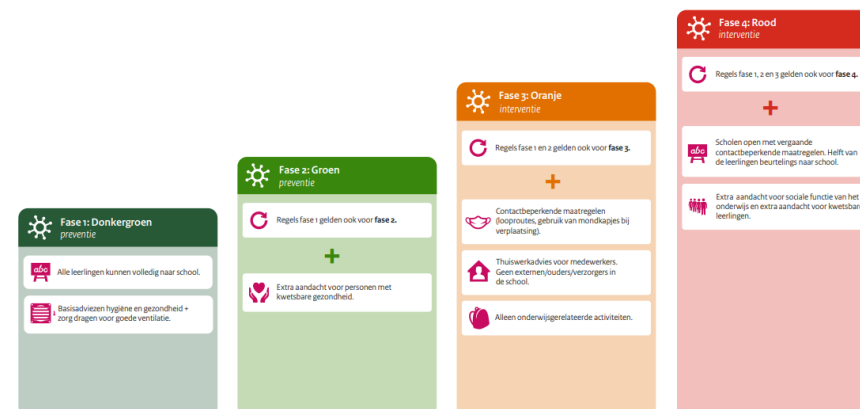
Fase 1: Donkergroen
preventie

abc Alle leerlingen kunnen volledig naar school.

Basisadviezen hygiëne en gezondheid + zorg dragen voor goede ventilatie.

Fase 2: Groen
preventie

Regels fase 1 gelden ook voor **fase 2.**

+

Extra aandacht voor personen met kwetsbare gezondheid.

Fase 3: Oranje
interventie

Regels fase 1 en 2 gelden ook voor **fase 3.**

+

Contactbeperkende maatregelen (looproutes, gebruik van mondkapjes bij verplaatsing).

Thuiswerkadvies voor medewerkers. Geen externen/ouders/verzorgers in de school.

Alleen onderwijsgerelateerde activiteiten.

Fase 4: Rood
interventie

Regels fase 1, 2 en 3 gelden ook voor **fase 4.**

+

abc Scholen open met vergaande contactbeperkende maatregelen. Helft van de leerlingen beurtelings naar school.

Extra aandacht voor sociale functie van het onderwijs en extra aandacht voor kwetsbar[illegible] leerlingen.